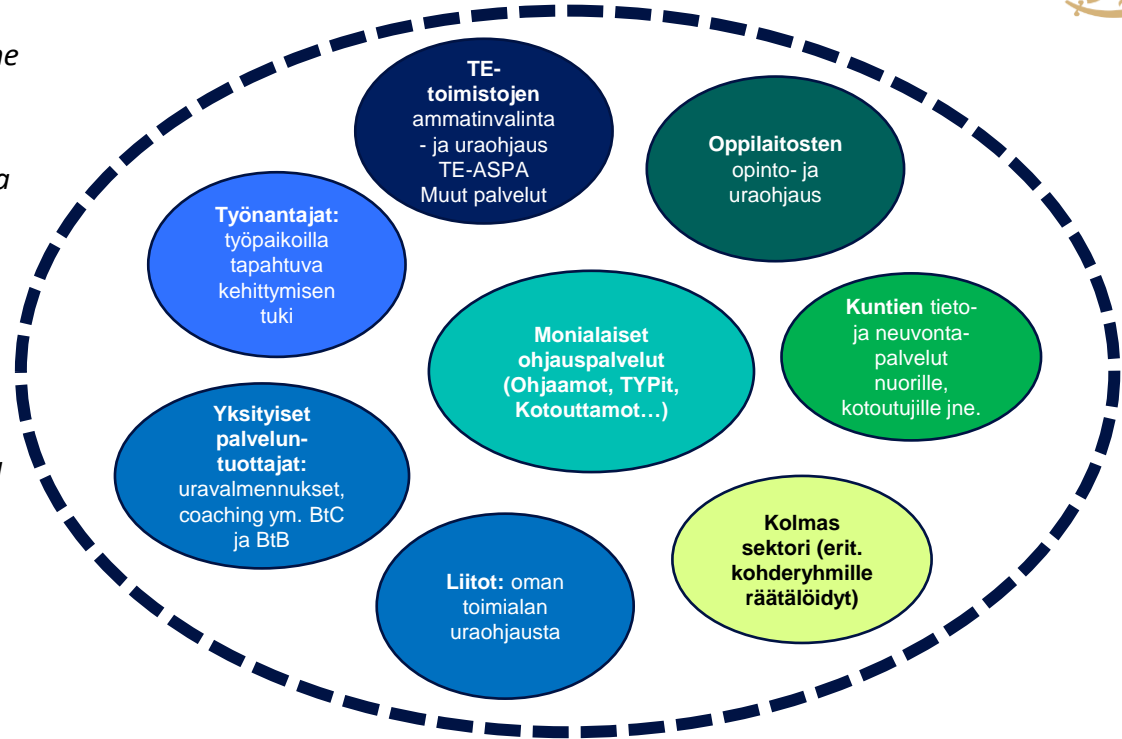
ne

a

l

TE-toimistojen ammatinvalinta- ja uraohjaus TE-ASPA Muut palvelut

Oppilaitosten opinto- ja uraohjaus

Työnantajat: työpaikoilla tapahtuva kehittymisen tuki

Monialaiset ohjauspalvelut (Ohjaamot, TYPit, Kotouttamot…)

Kuntien tieto- ja neuvontapalvelut nuorille, kotoutujille jne.

Yksityiset palveluntuottajat: uravalmennukset, coaching ym. BtC ja BtB

Liitot: oman toimialan uraohjausta

Kolmas sektori (erit. kohderyhmille räätälöidyt)